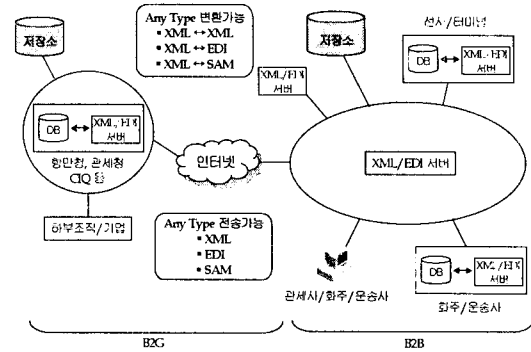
저장소

Any Type 변환가능
▪ XML ↔ XML
▪ XML ↔ EDI
▪ XML ↔ SAM

저장소

선사/터미널

DB

XML/EDI 서버

XML/EDI 서버

DB

XML/EDI 서버

항만청, 관세청 CIQ 등

인터넷

XML/EDI 서버

하부조직/기업

Any Type 전송가능
▪ XML
▪ EDI
▪ SAM

관세사/화주/운송사

DB

XML/EDI 서버

화주/운송사

B2G

B2B